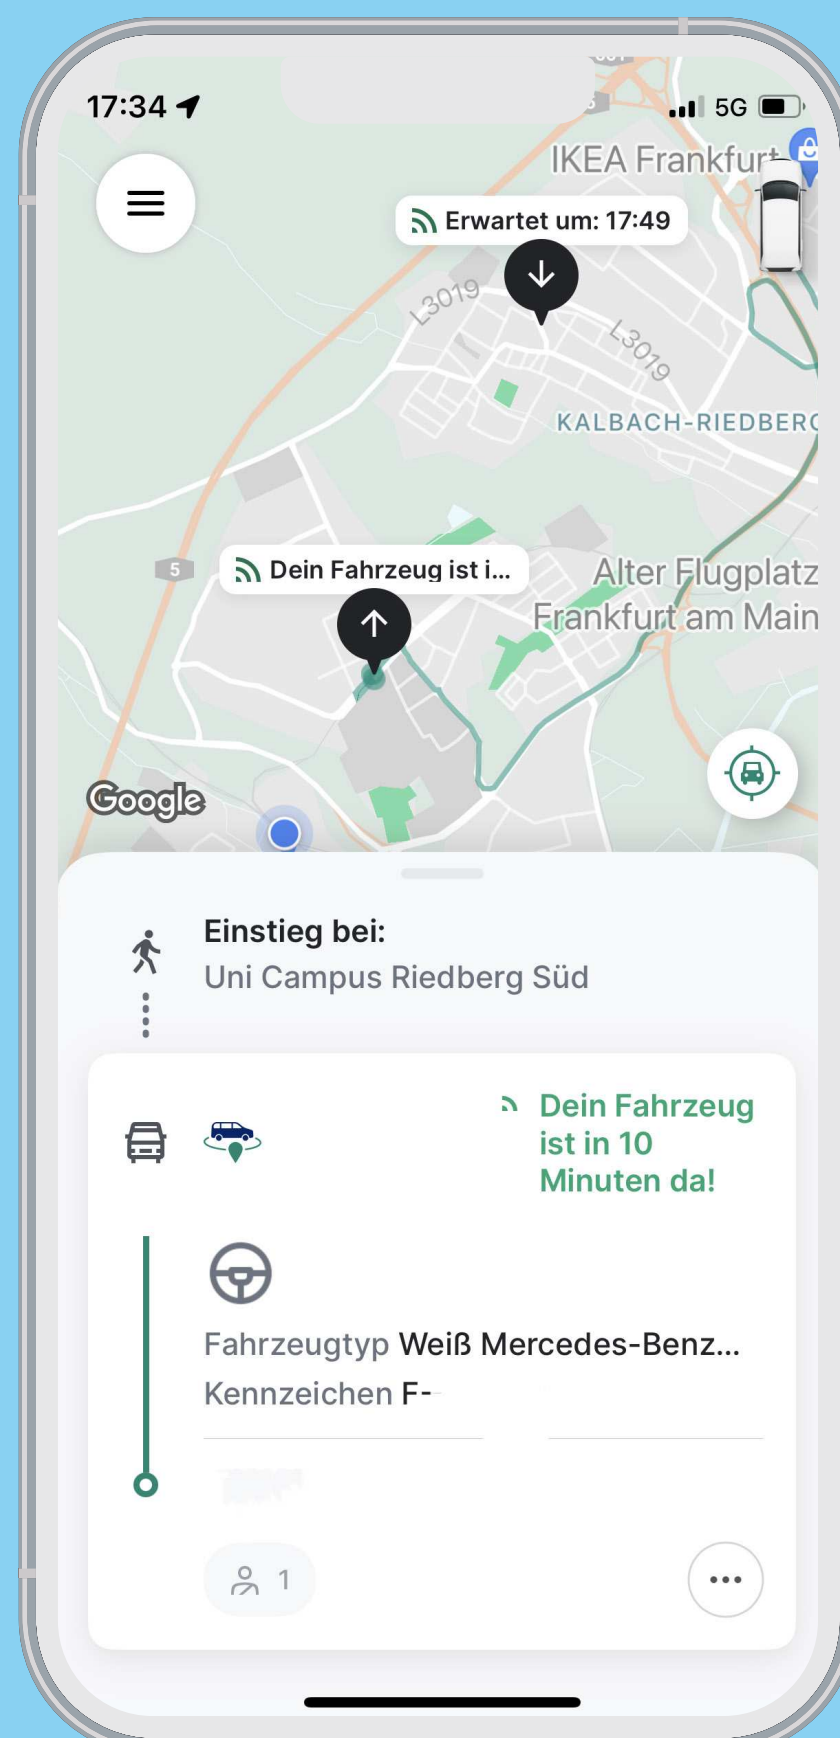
17:34

5G

IKEA Frankfurt

Erwartet um: 17:49

L3019

L3019

KALBACH-RIEDBERG

5

Dein Fahrzeug ist i...

Alter Flugplatz Frankfurt am Main

Google

Einstieg bei:
Uni Campus Riedberg Süd

Dein Fahrzeug ist in 10 Minuten da!

Fahrzeugtyp Weiß Mercedes-Benz...
Kennzeichen F-

1